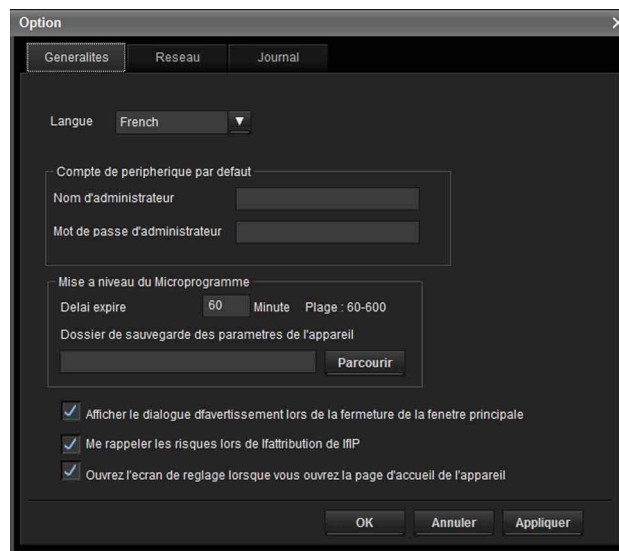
Option

Generalites | Reseau | Journal

Langue French

Compte de peripherique par defaut
Nom d'administrateur
Mot de passe d'administrateur

Mise a niveau du Microprogramme
Delai expire 60 Minute Plage : 60-600
Dossier de sauvegarde des parametres de l'appareil
Parcourir

Afficher le dialogue dfavertissement lors de la fermeture de la fenetre principale
Me rappeler les risques lors de lfattribution de lfIP
Ouvrez l'ecran de reglage lorsque vous ouvrez la page d'accueil de l'appareil

OK Annuler Appliquer